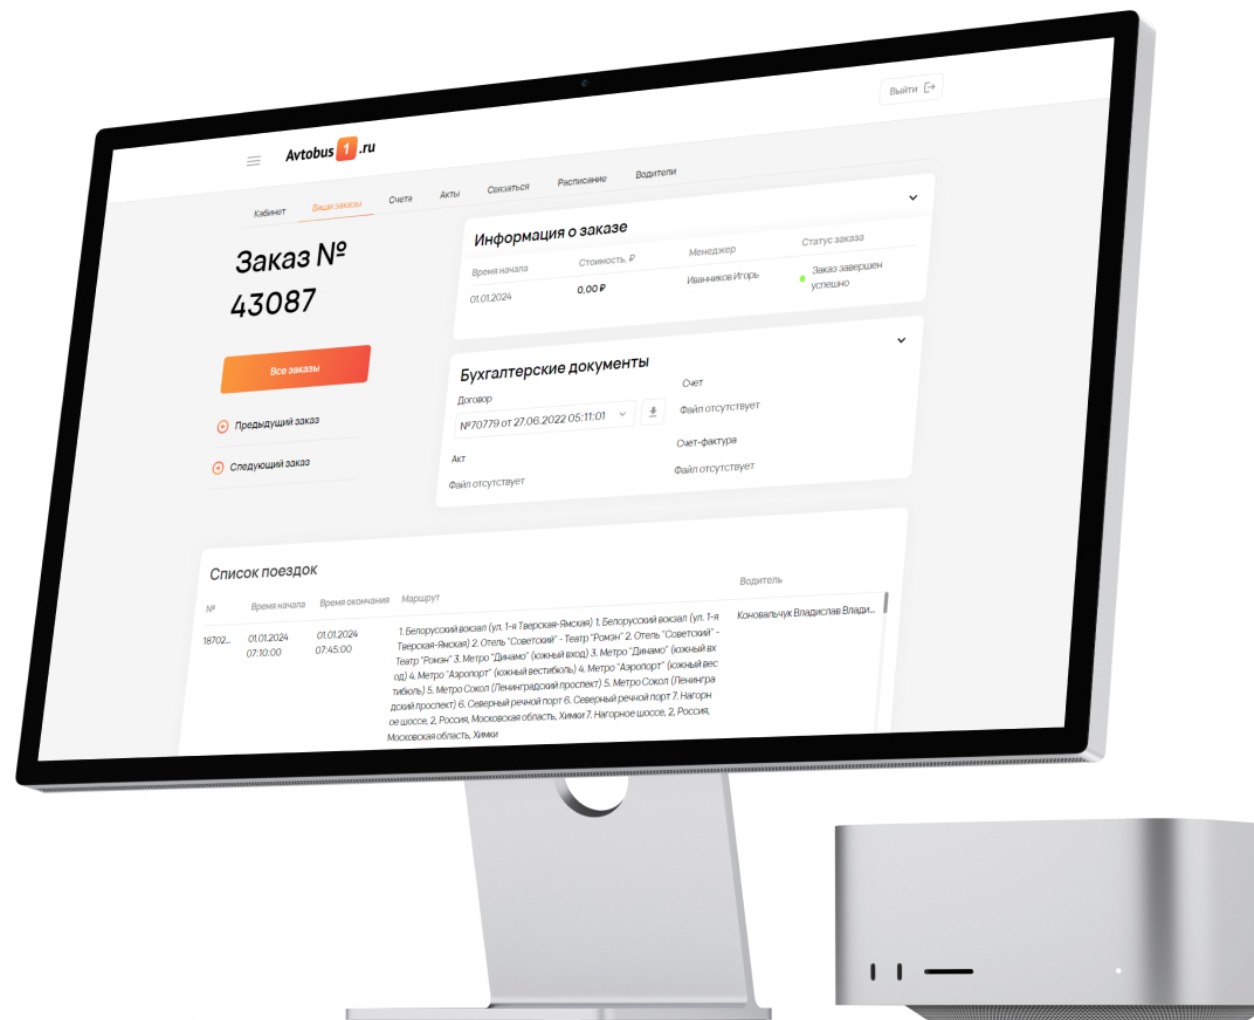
Выйти

Avtobus 1 .ru

Кабинет Ваши заказы Счета Акты Связаться Расписание Водители

Заказ №
43087

Все заказы

Предыдущий заказ

Следующий заказ

Информация о заказе

| Время начала | Стоимость, ₽ | Менеджер | Статус заказа |
|---|---|---|---|
| 01.01.2024 | 0,00 ₽ | Иванников Игорь | Заказ завершен успешно |

Бухгалтерские документы

Договор
№70779 от 27.06.2022 05:11:01

Акт
Файл отсутствует

Счет
Файл отсутствует

Счет-фактура
Файл отсутствует

Список поездок

| № | Время начала | Время окончания | Маршрут | Водитель |
|---|---|---|---|---|
| 18702... | 01.01.2024 07:10:00 | 01.01.2024 07:45:00 | 1. Белорусский вокзал (ул. 1-я Тверская-Ямская) 1. Белорусский вокзал (ул. 1-я Тверская-Ямская) 2. Отель "Советский" - Театр "Ромэн" 2. Отель "Советский" - Театр "Ромэн" 3. Метро "Динамо" (южный вход) 3. Метро "Динамо" (южный вход) 4. Метро "Аэропорт" (южный вестибюль) 4. Метро "Аэропорт" (южный вестибюль) 5. Метро Сокол (Ленинградский проспект) 5. Метро Сокол (Ленинградский проспект) 6. Северный речной порт 6. Северный речной порт 7. Нагорное шоссе, 2, Россия, Московская область, Химки 7. Нагорное шоссе, 2, Россия, Московская область, Химки | Коновальчук Владислав Влади... |